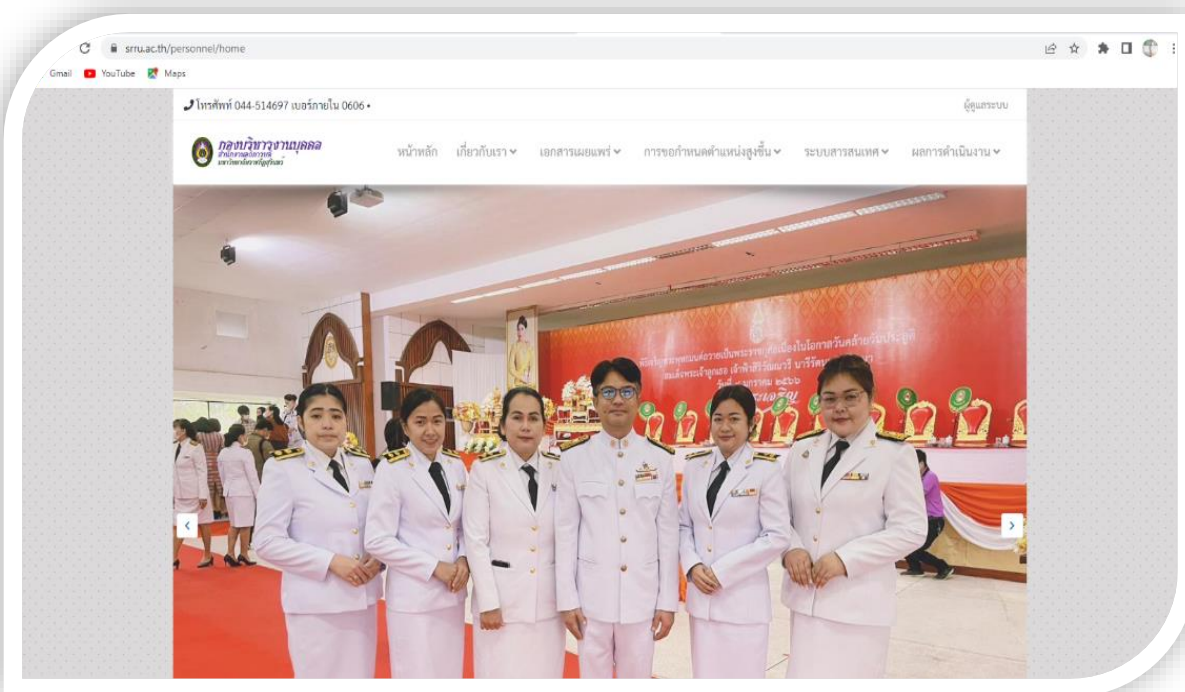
srru.ac.th/personnel/home

Gmail YouTube Maps

โทรศัพท์ 044-514697 เบอร์ภายใน 0606 •

ผู้ดูแลระบบ

กองบริหารงานบุคคล
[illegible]
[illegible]

หน้าหลัก เกี่ยวกับเรา เอกสารเผยแพร่ การขอกำหนดตำแหน่งสูงขึ้น ระบบสารสนเทศ ผลการดำเนินงาน

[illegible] ในโอกาสวันคล้ายวันประสูติ
สมเด็จพระเจ้าลูกเธอ เจ้าฟ้าสิริวัณณวรี นารีรัตน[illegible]
วันที่ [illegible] มกราคม ๒๕๖๖